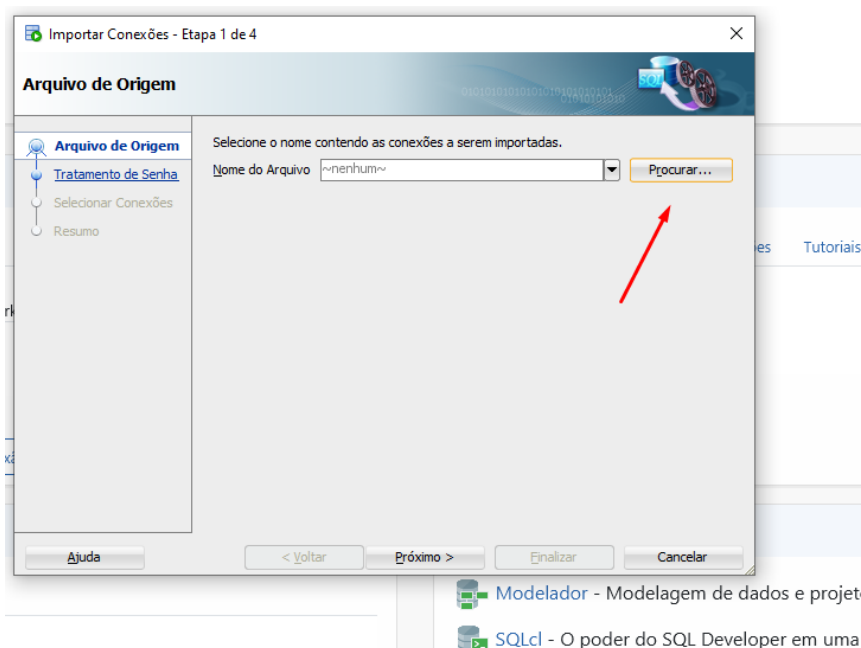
Importar Conexões - Etapa 1 de 4

Arquivo de Origem

Arquivo de Origem
Tratamento de Senha
Selecionar Conexões
Resumo

Selecione o nome contendo as conexões a serem importadas.

Nome do Arquivo ~nenhum~ Procurar...

Ajuda < Voltar Próximo > Finalizar Cancelar

es Tutoriais

rk

xa

Modelador - Modelagem de dados e projeto

SQLcl - O poder do SQL Developer em uma